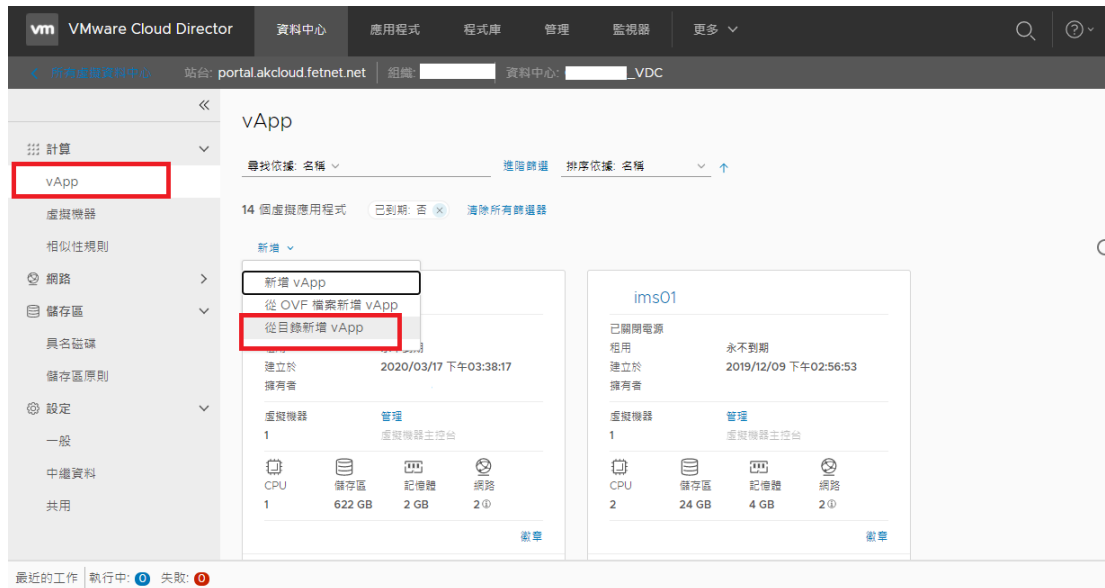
vm VMware Cloud Director 資料中心 應用程式 程式庫 管理 監視器 更多

所有虛擬資料中心 站台: portal.akcloud.fetnet.net 組織: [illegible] 資料中心: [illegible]_VDC

«

計算
vApp
虛擬機器
相似性規則
網路
儲存區
具名磁碟
儲存區原則
設定
一般
中繼資料
共用

vApp

尋找依據: 名稱 進階篩選 排序依據: 名稱

14 個虛擬應用程式 已到期: 否 清除所有篩選器

新增
新增 vApp
從 OVF 檔案新增 vApp
從目錄新增 vApp

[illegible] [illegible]期
建立於 2020/03/17 下午03:38:17
擁有者

虛擬機器 管理
1 虛擬機器主控台

| CPU | 儲存區 | 記憶體 | 網路 |
|---|---|---|---|
| 1 | 622 GB | 2 GB | 2 |

徽章

ims01
已關閉電源
租用 永不到期
建立於 2019/12/09 下午02:56:53
擁有者

虛擬機器 管理
1 虛擬機器主控台

| CPU | 儲存區 | 記憶體 | 網路 |
|---|---|---|---|
| 2 | 24 GB | 4 GB | 2 |

徽章

最近的工作 執行中: 0 失敗: 0